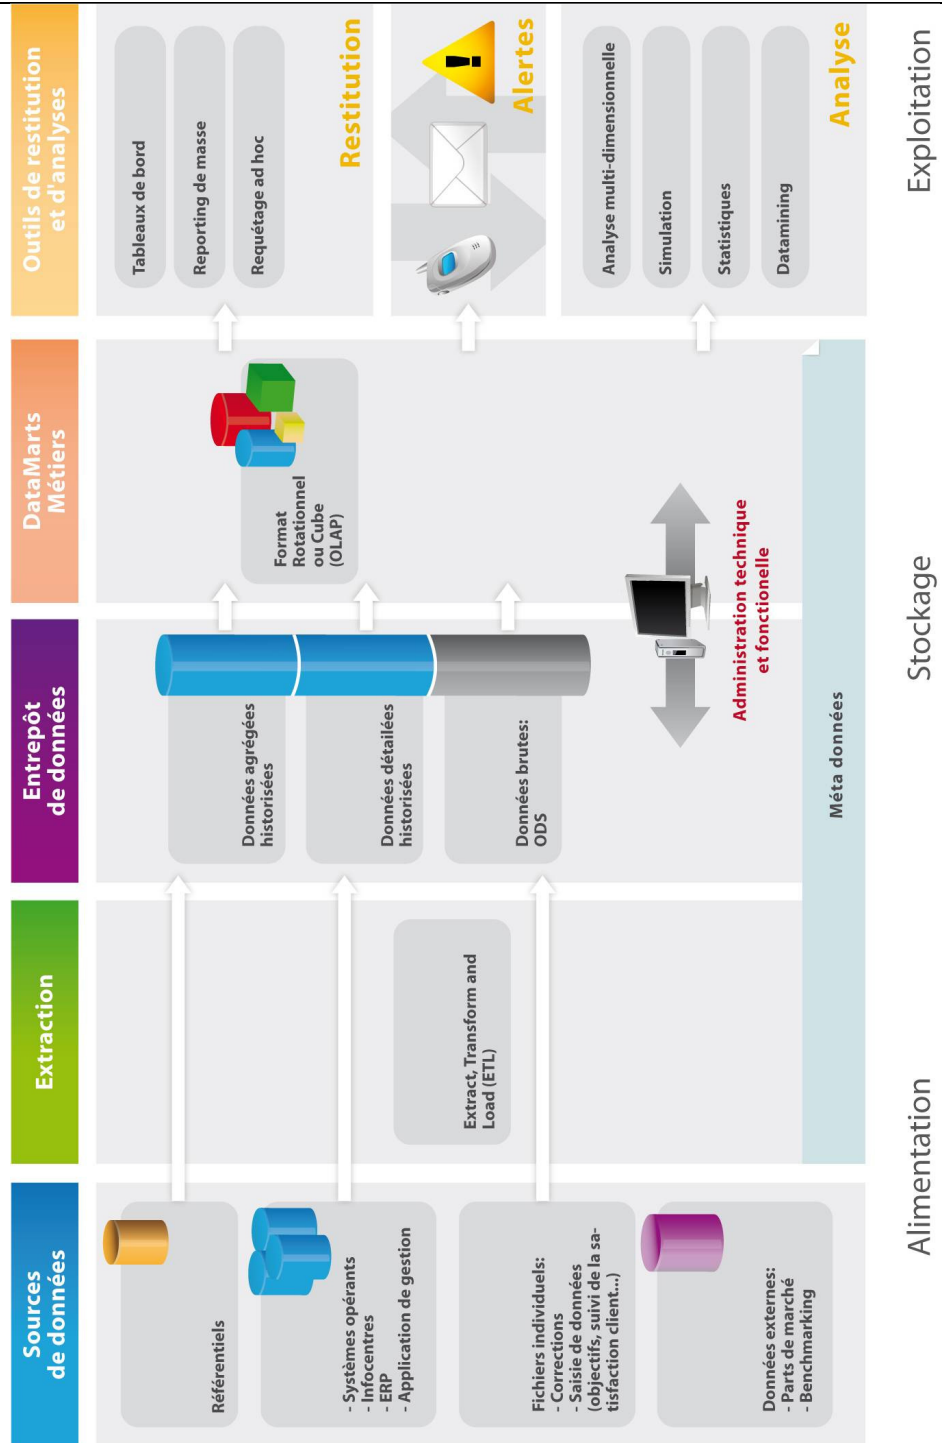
Sources de données

Référentiels

- Systèmes opérants
- Infocentres
- ERP
- Application de gestion

Fichiers individuels:
- Corrections
- Saisie de données (objectifs, suivi de la satisfaction client...)

Données externes:
- Parts de marché
- Benchmarking

Extraction

Extract, Transform and Load (ETL)

Entrepôt de données

Données agrégées historisées

Données détaillées historisées

Données brutes: ODS

Méta données

DataMarts Métiers

Format Rotationnel ou Cube (OLAP)

Administration technique et fonctionnelle

Outils de restitution et d'analyses

Tableaux de bord

Reporting de masse

Requêtage ad hoc

Restitution

Alertes

Analyse multi-dimensionnelle

Simulation

Statistiques

Datamining

Analyse

Alimentation

Stockage

Exploitation